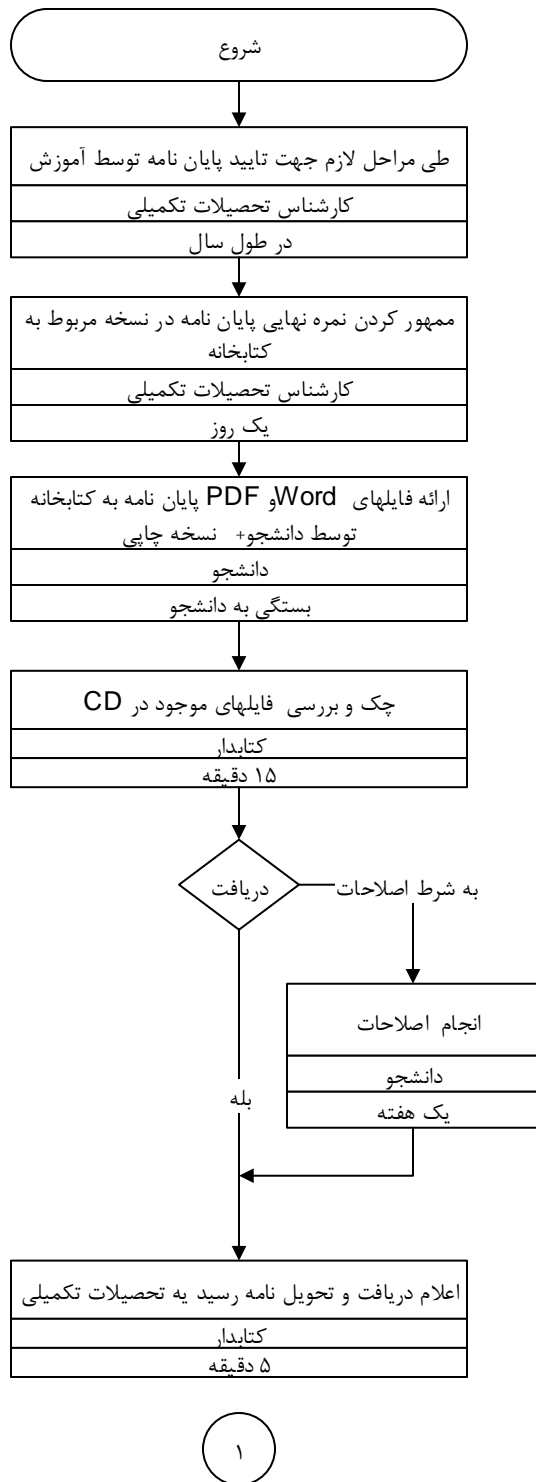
شروع

طی مراحل لازم جهت تایید پایان نامه توسط آموزش

کارشناس تحصیلات تکمیلی

در طول سال

ممهور کردن نمره نهایی پایان نامه در نسخه مربوط به کتابخانه

کارشناس تحصیلات تکمیلی

یک روز

ارائه فایلهای Wordو PDF پایان نامه به کتابخانه توسط دانشجو+ نسخه چاپی

دانشجو

بستگی به دانشجو

چک و بررسی فایلهای موجود در CD

کتابدار

۱۵ دقیقه

دریافت

به شرط اصلاحات

انجام اصلاحات

دانشجو

یک هفته

بله

اعلام دریافت و تحویل نامه رسید یه تحصیلات تکمیلی

کتابدار

۵ دقیقه

۱